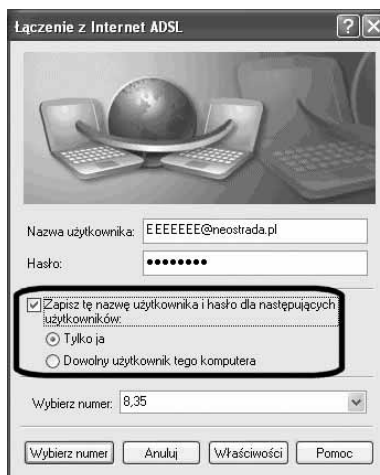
Łączenie z Internet ADSL

?

Nazwa użytkownika: EEEEEEE@neostrada.pl

Hasło: ••••••••

Zapisz tę nazwę użytkownika i hasło dla następujących użytkowników:

Tylko ja

Dowolny użytkownik tego komputera

Wybierz numer: 8,35

Wybierz numer

Anuluj

Właściwości

Pomoc